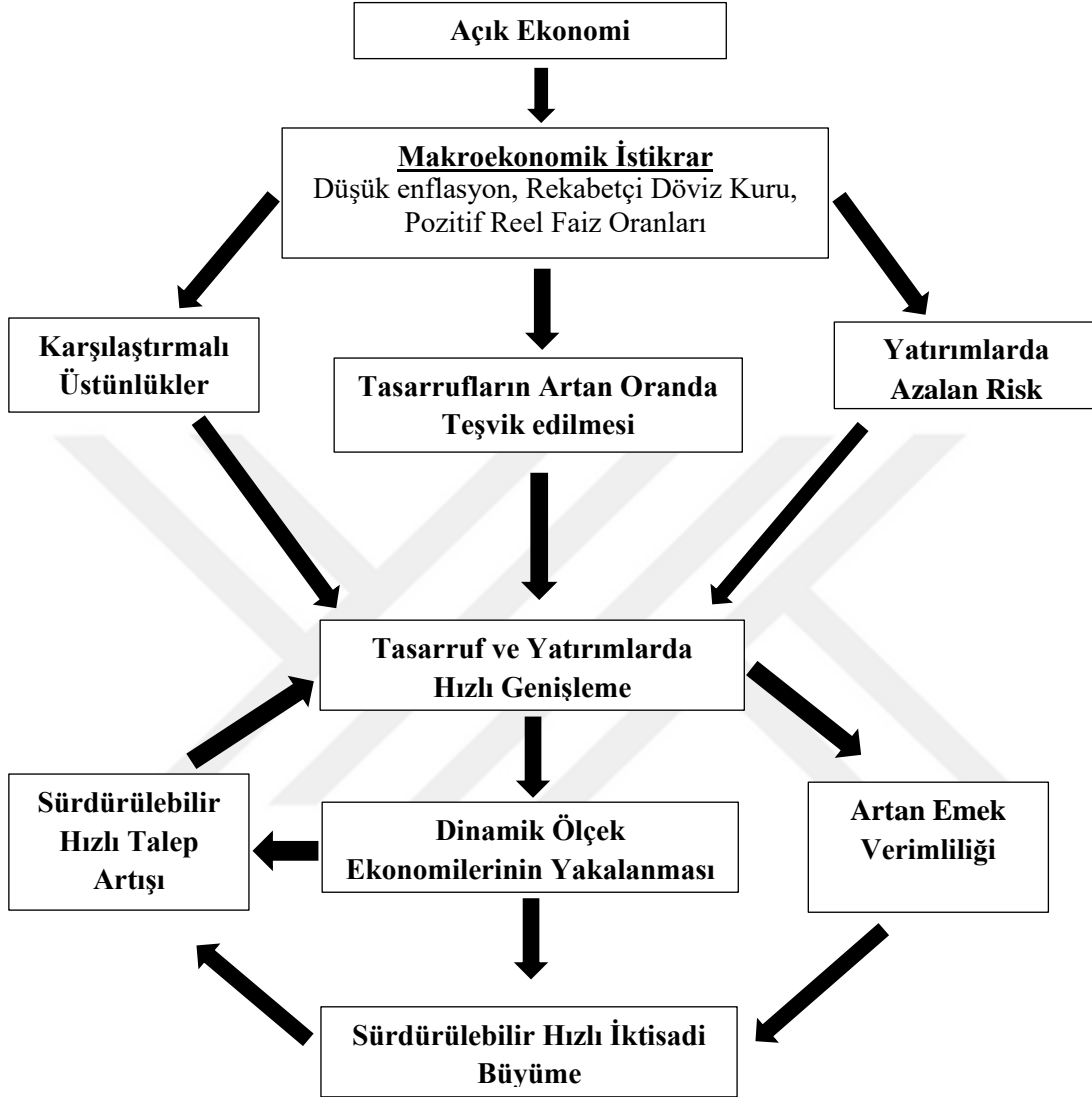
Açık Ekonomi

Makroekonomik İstikrar
Düşük enflasyon, Rekabetçi Döviz Kuru, Pozitif Reel Faiz Oranları

Karşılaştırmalı Üstünlükler

Tasarrufların Artan Oranda Teşvik edilmesi

Yatırımlarda Azalan Risk

Tasarruf ve Yatırımlarda Hızlı Genişleme

Sürdürülebilir Hızlı Talep Artışı

Dinamik Ölçek Ekonomilerinin Yakalanması

Artan Emek Verimliliği

Sürdürülebilir Hızlı İktisadi Büyüme